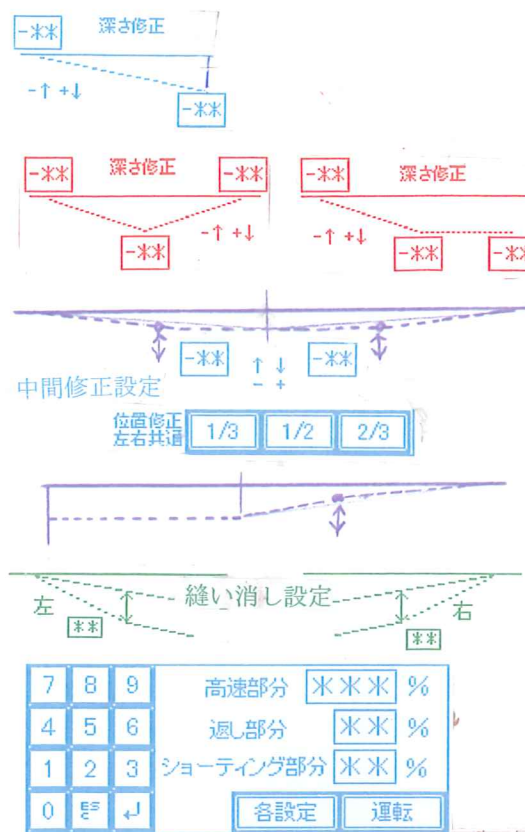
-※※ 深さ修正

-↑ +↓

-※※

-※※ 深さ修正 -※※

-↑ +↓

-※※

-※※ 深さ修正

-↑ +↓

-※※ -※

-※※ ↑ ↓ -※※
− +

中間修正設定

位置修正
左右共通 1/3 1/2 2/3

左 縫い消し設定 右

※※ ※※

| 7 | 8 | 9 |
|---|---|---|
| 4 | 5 | 6 |
| 1 | 2 | 3 |
| 0 | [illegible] | ↵ |

高速部分 ※※※ %

返し部分 ※※ %

ショーティング部分 ※※ %

各設定 運転